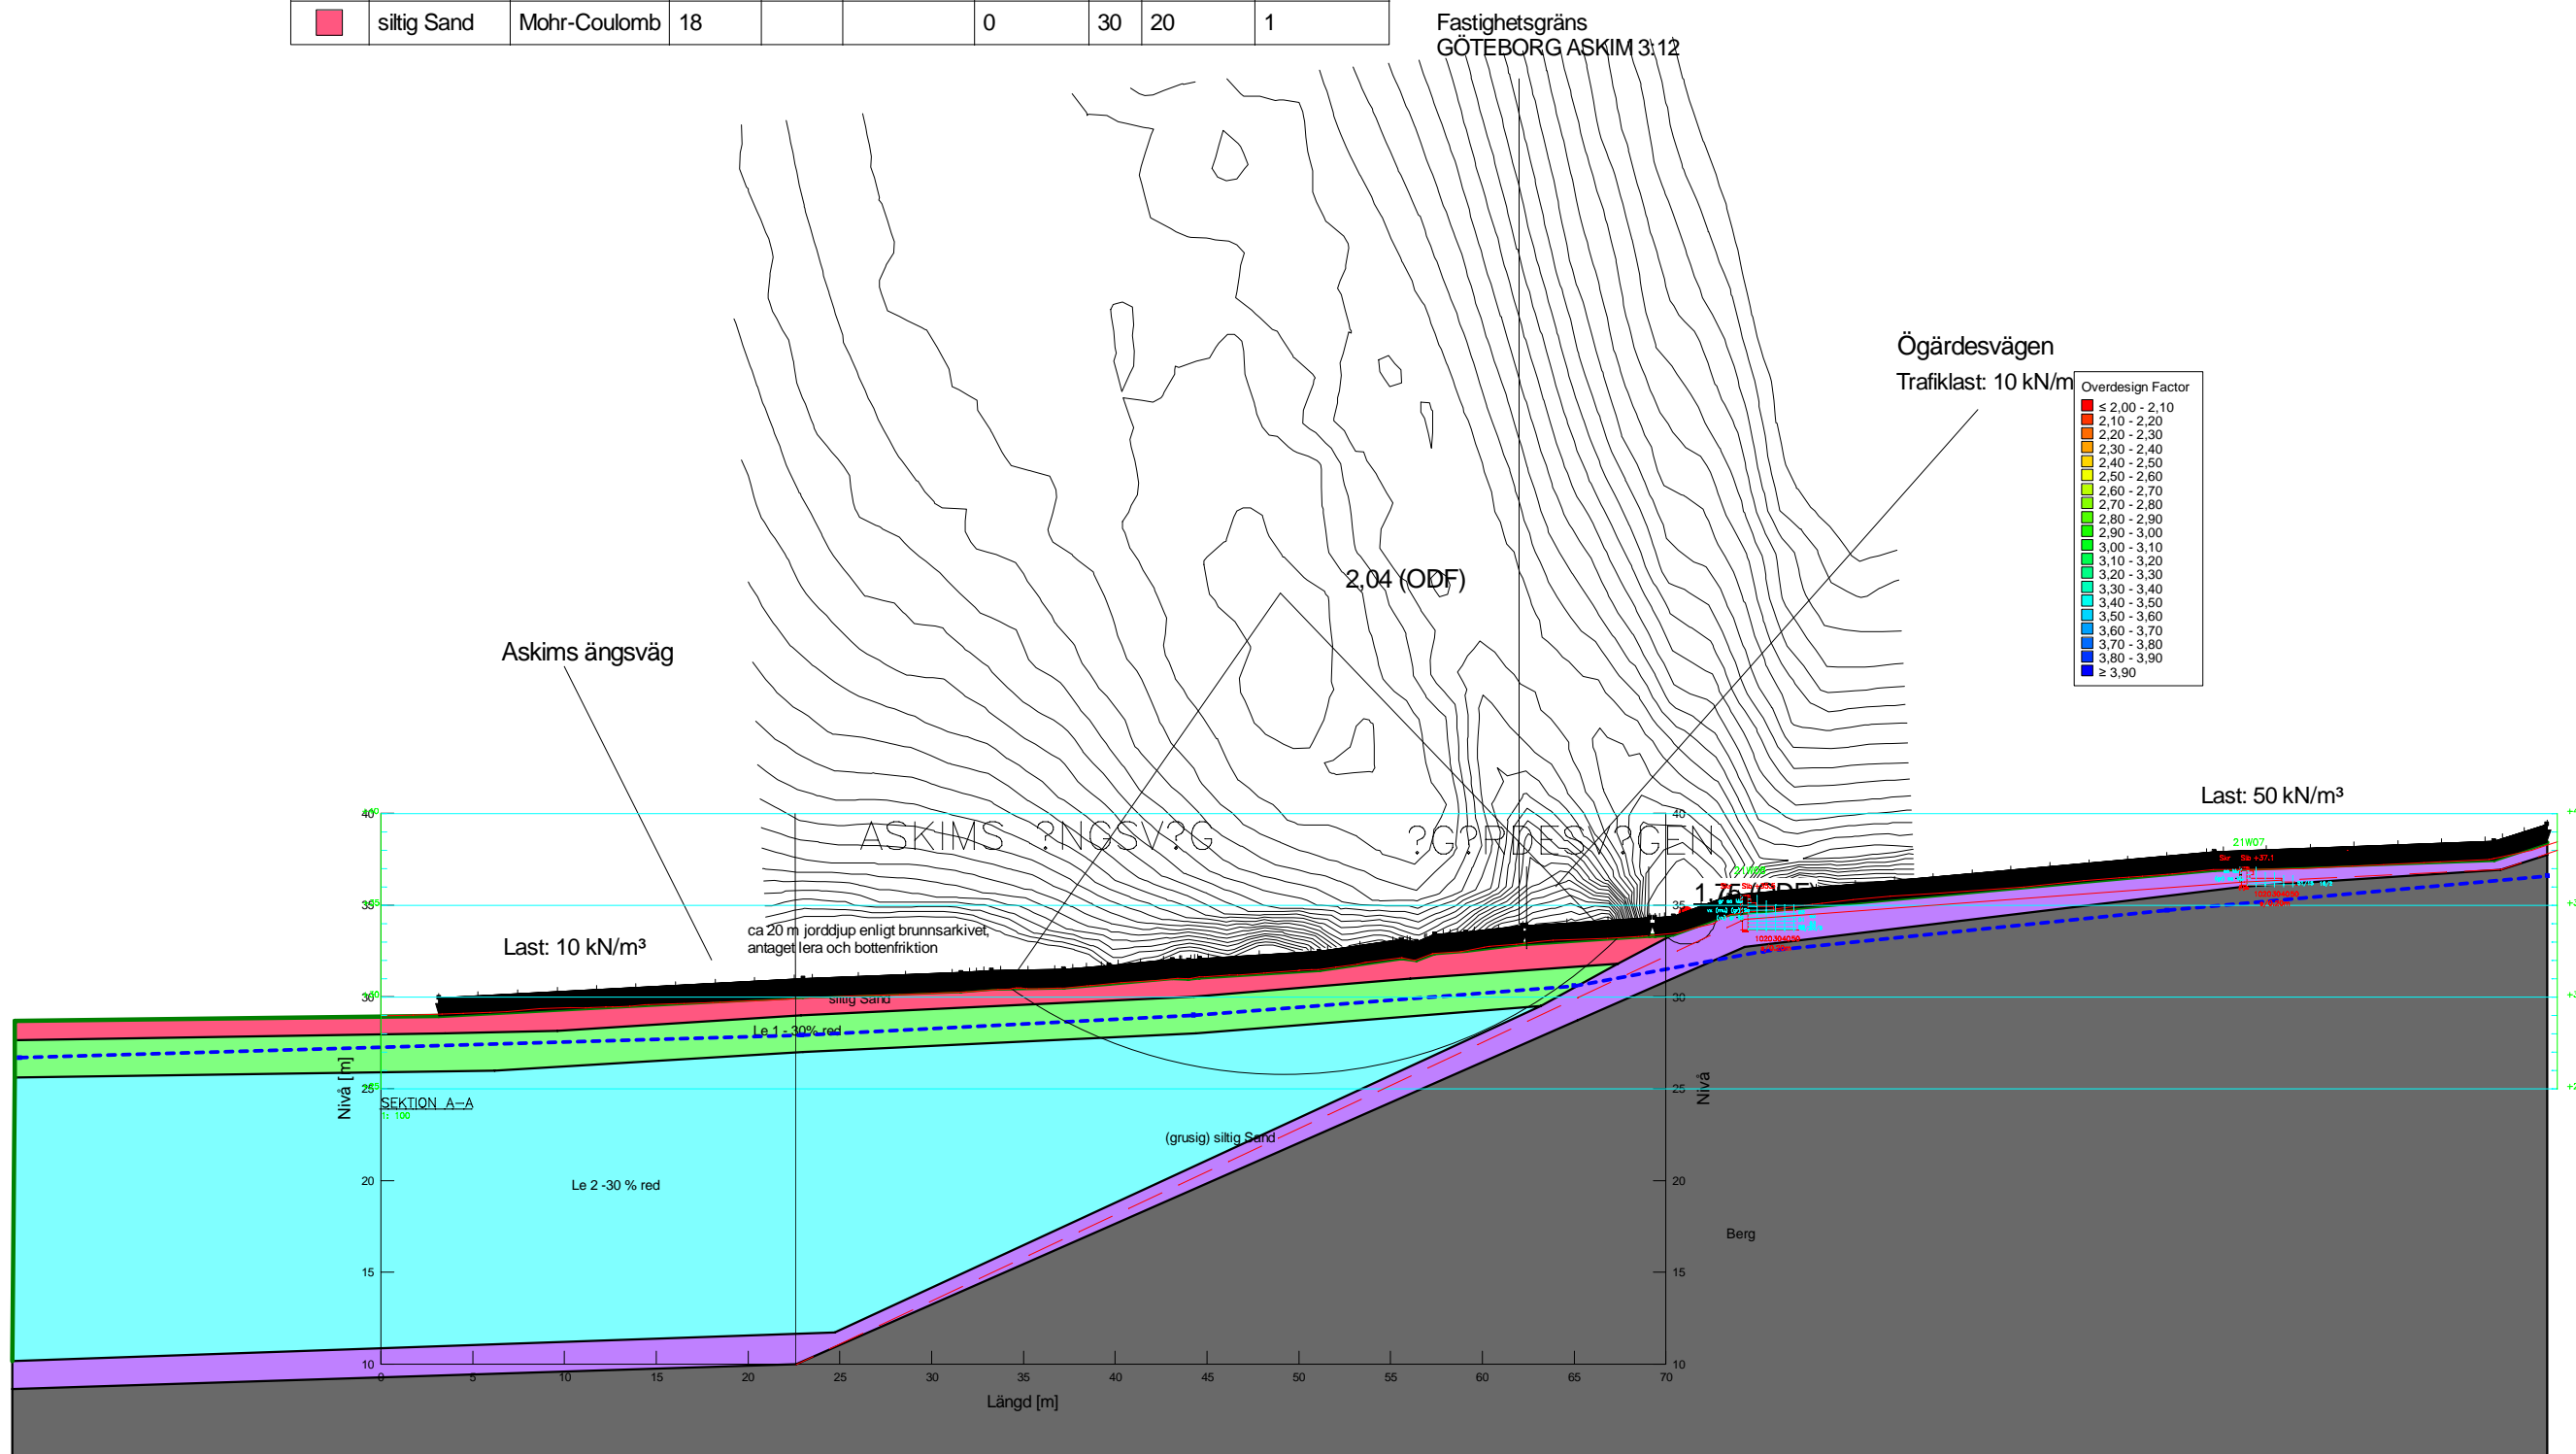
| | siltig Sand | Mohr-Coulomb | 18 | | | 0 | 30 | 20 | 1 |
|---|---|---|---|---|---|---|---|---|---|

Fastighetsgräns
GÖTEBORG ASKIM 3:12

Ögärdesvägen
Trafiklast: 10 kN/m

Overdesign Factor
≤ 2,00 - 2,10
2,10 - 2,20
2,20 - 2,30
2,30 - 2,40
2,40 - 2,50
2,50 - 2,60
2,60 - 2,70
2,70 - 2,80
2,80 - 2,90
2,90 - 3,00
3,00 - 3,10
3,10 - 3,20
3,20 - 3,30
3,30 - 3,40
3,40 - 3,50
3,50 - 3,60
3,60 - 3,70
3,70 - 3,80
3,80 - 3,90
≥ 3,90

2,04 (ODF)

Askims ängsväg

Last: 50 kN/m³

ASKIMS ?NGSV?G ?G?RDESV?GEN

1,75 (ODF)

ca 20 m jorddjup enligt brunnsarkivet, antaget lera och bottenfriktion

Last: 10 kN/m³

siltig Sand

Le 1 -30% red

SEKTION A–A

Nivå [m]

(grusig) siltig Sand

Le 2 -30 % red

Berg

Nivå

40 35 30 25 20 15 10

0 5 10 15 20 25 30 35 40 45 50 55 60 65 70

Längd [m]